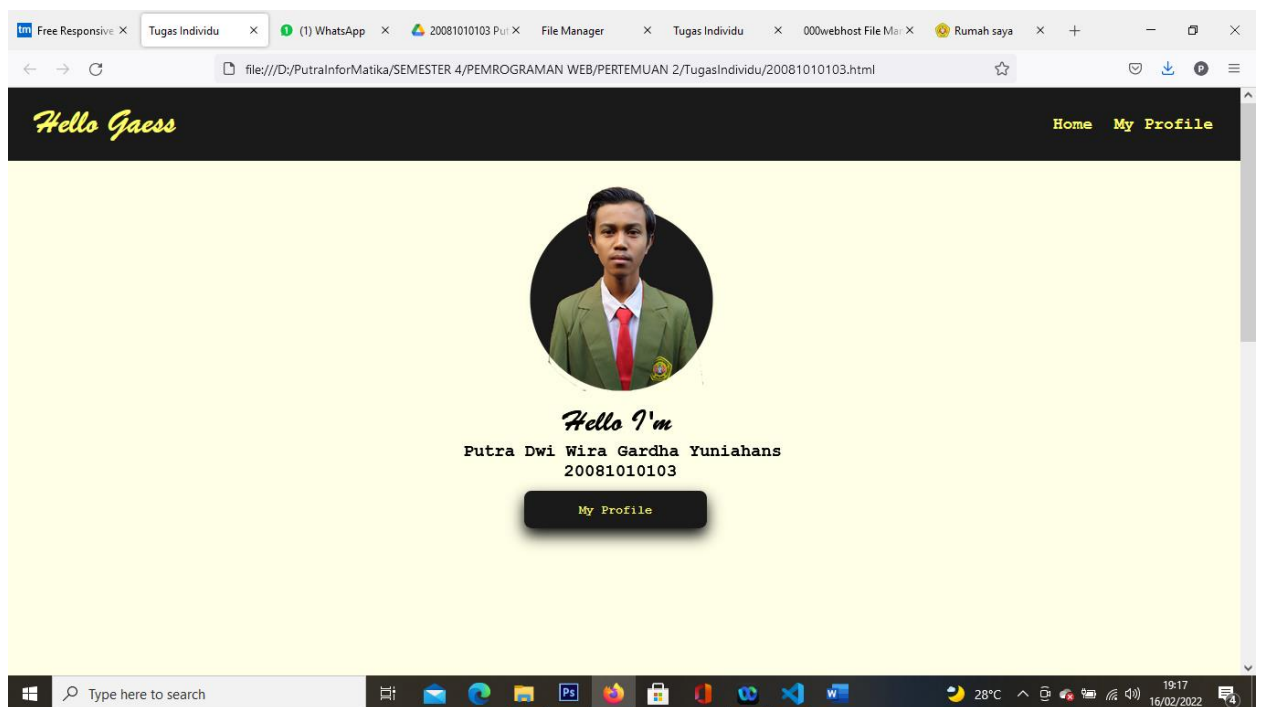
tm Free Responsive ×
Tugas Individu ×
(1) WhatsApp ×
20081010103 Pu ×
File Manager ×
Tugas Individu ×
000webhost File Ma ×
Rumah saya ×
+

file:///D:/PutraInforMatika/SEMESTER 4/PEMROGRAMAN WEB/PERTEMUAN 2/TugasIndividu/20081010103.html

Hello Gaess

Home My Profile

Hello I'm

Putra Dwi Wira Gardha Yuniahans
20081010103

My Profile

Type here to search

28°C

19:17
16/02/2022

4